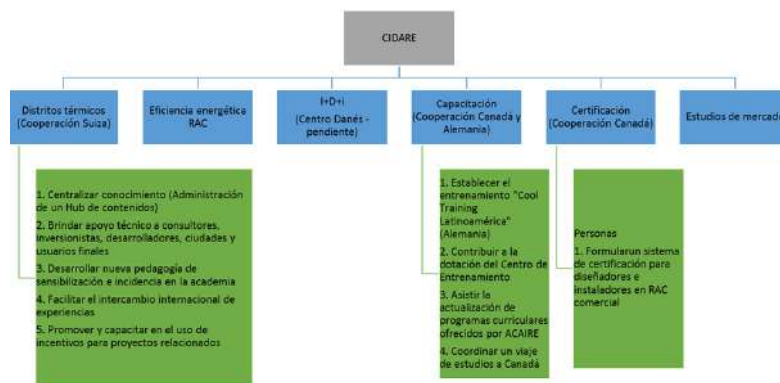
CIDARE

Distritos térmicos (Cooperación Suiza)

Eficiencia energética RAC

I+D+i (Centro Danés - pendiente)

Capacitación (Cooperación Canadá y Alemania)

Certificación (Cooperación Canadá)

Estudios de mercad

1. Centralizar conocimiento (Administración de un Hub de contenidos)

2. Brindar apoyo técnico a consultores, inversionistas, desarrolladores, ciudades y usuarios finales

3. Desarrollar nueva pedagogía de sensibilización e incidencia en la academia

4. Facilitar el intercambio internacional de experiencias

5. Promover y capacitar en el uso de incentivos para proyectos relacionados

1. Establecer el entrenamiento "Cool Training Latinoamérica" (Alemania)

2. Contribuir a la dotación del Centro de Entrenamiento

3. Asistir la actualización de programas curriculares ofrecidos por ACAIRE

4. Coordinar un viaje de estudios a Canadá

Personas

1. Formular un sistema de certificación para diseñadores e instaladores en RAC comercial